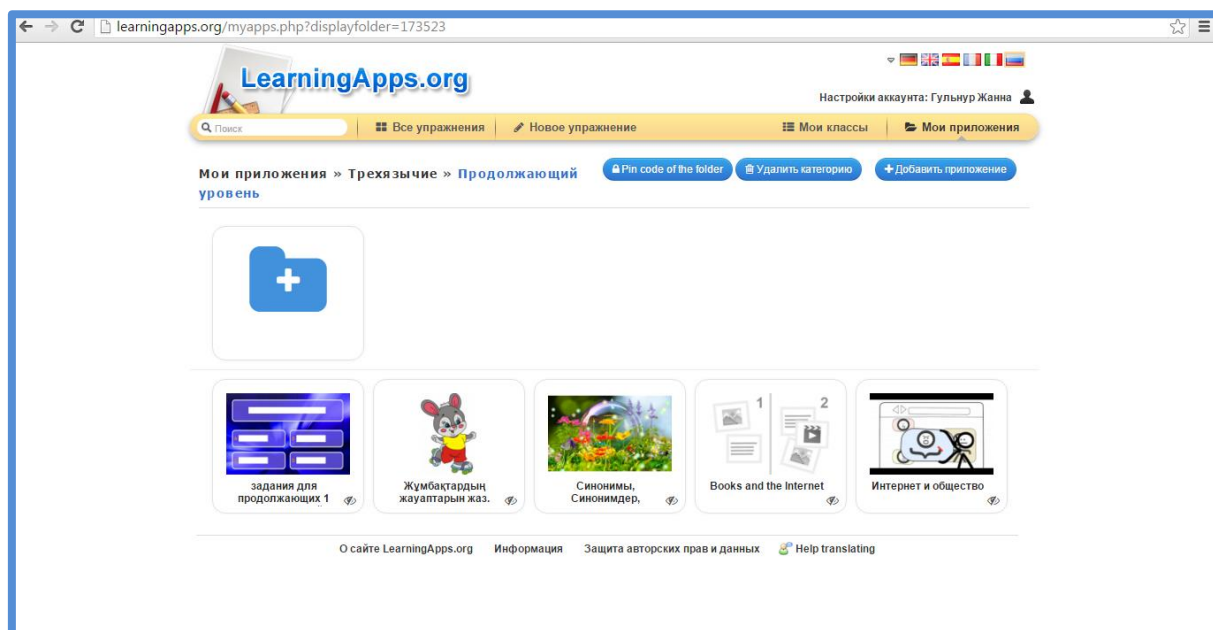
learningapps.org/myapps.php?displayfolder=173523

LearningApps.org

Настройки аккаунта: Гульнур Жанна

Поиск | Все упражнения | Новое упражнение | Мои классы | Мои приложения

Мои приложения » Трехязычие » Продолжающий уровень

Pin code of the folder | Удалить категорию | Добавить приложение

задания для продолжающих 1

Жұмбақтардың жауаптарын жаз.

Синонимы, Синонимдер,

1 2

Books and the Internet

Интернет и общество

О сайте LearningApps.org | Информация | Защита авторских прав и данных | Help translating